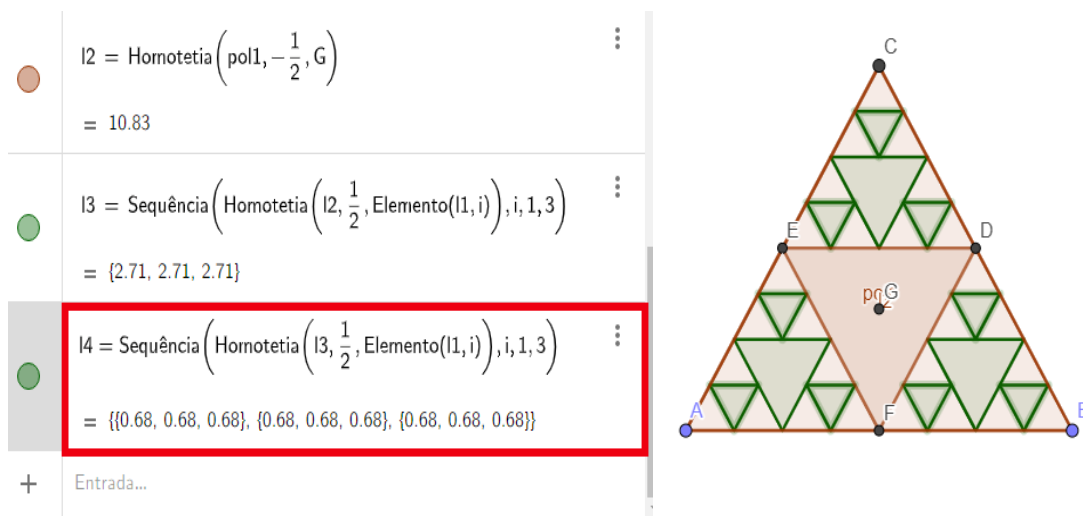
$l2 = \text{Homotetia}\left(\text{pol1}, -\frac{1}{2}, G\right)$

$= 10.83$

$l3 = \text{Sequência}\left(\text{Homotetia}\left(l2, \frac{1}{2}, \text{Elemento}(l1, i)\right), i, 1, 3\right)$

$= \{2.71, 2.71, 2.71\}$

$l4 = \text{Sequência}\left(\text{Homotetia}\left(l3, \frac{1}{2}, \text{Elemento}(l1, i)\right), i, 1, 3\right)$

$= \{\{0.68, 0.68, 0.68\}, \{0.68, 0.68, 0.68\}, \{0.68, 0.68, 0.68\}\}$

+ Entrada...

C
E
D
pol
G
A
F
B